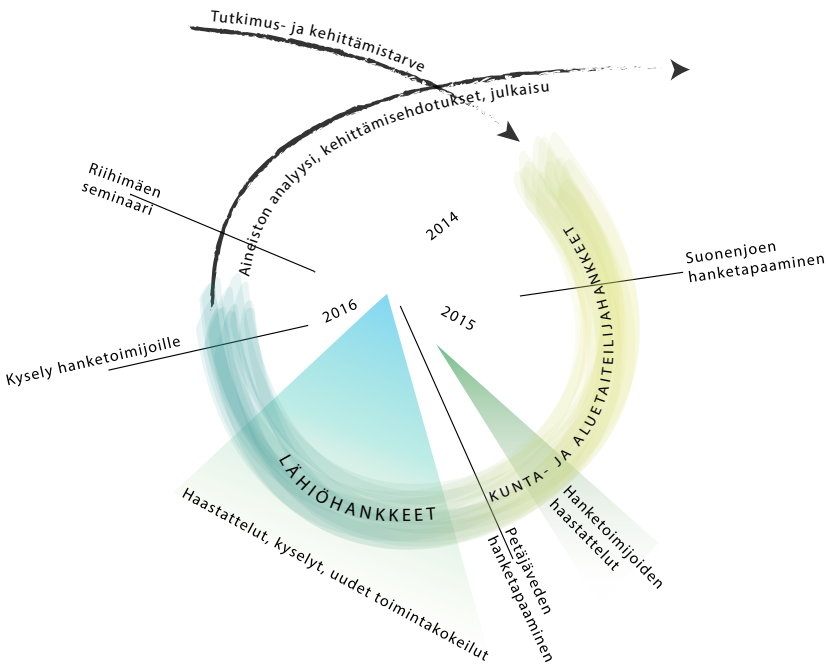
Tutkimus- ja kehittämistarve

Aineiston analyysi, kehittämisehdotukset, julkaisu

Riihimäen seminaari

2014

Suonenjoen hanketapaaminen

KUNTA- JA ALUETAITEILIJAHANKKEET

2016

2015

Kysely hanketoimijoille

LÄHIÖHANKKEET

Hanketoimijoiden haastattelut

Petäjäveden hanketapaaminen

Haastattelut, kyselyt, uudet toimintakokeilut